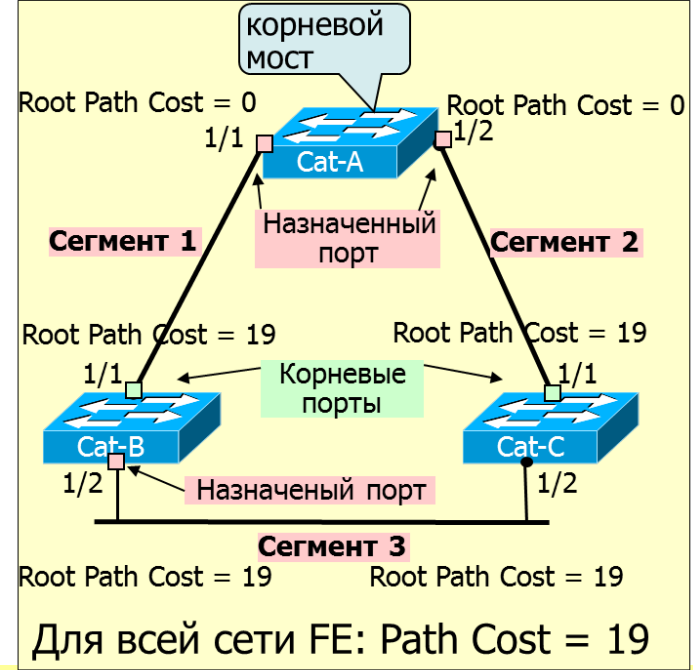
корневой мост

Root Path Cost = 0
Root Path Cost = 0

1/1
Cat-A
1/2

Назначенный порт

Сегмент 1
Сегмент 2

Root Path Cost = 19
Root Path Cost = 19

1/1
Корневые порты
1/1

Cat-B
Cat-C

1/2
Назначеный порт
1/2

Сегмент 3

Root Path Cost = 19
Root Path Cost = 19

Для всей сети FE: Path Cost = 19